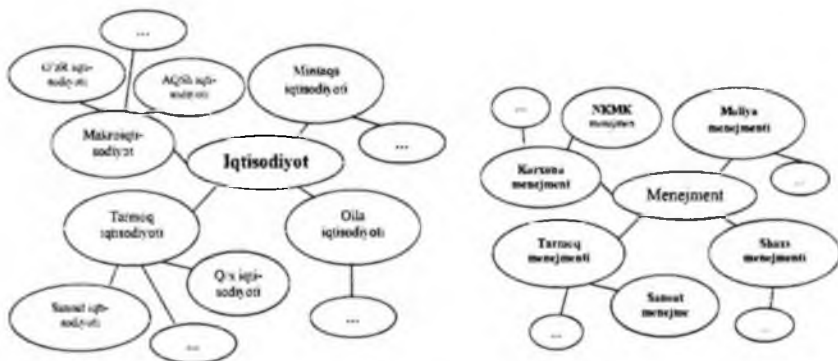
...

G'arb iqtisodiyoti

AQSh iqtisodiyoti

Mintaqa iqtisodiyoti

Makroiqtisodiyot

Iqtisodiyot

...

Tarmoq iqtisodiyoti

Oila iqtisodiyoti

Qx iqtisodiyoti

Sanoat iqtisodiyoti

...

...

...

NKMK menejment

Moliya menejmenti

Korxona menejment

Menejment

...

Tarmoq menejmenti

Shaxs menejmenti

Sanoat menejme

...

...